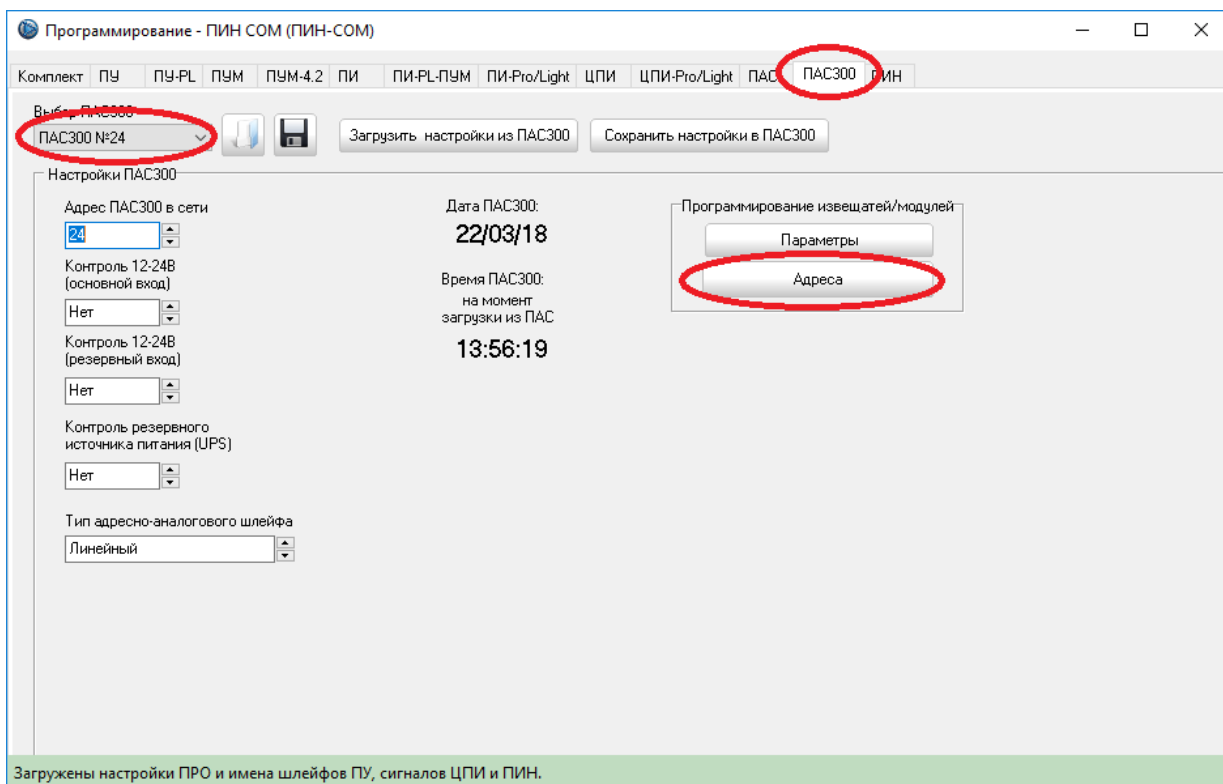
Программирование - ПИН COM (ПИН-COM)

Комплект | ПУ | ПУ-PL | ПУМ | ПУМ-4.2 | ПИ | ПИ-PL-ПУМ | ПИ-Pro/Light | ЦПИ | ЦПИ-Pro/Light | ПАС | ПАС300 | ПИН

Выбор ПАС300
ПАС300 №24

Загрузить настройки из ПАС300
Сохранить настройки в ПАС300

Настройки ПАС300

Адрес ПАС300 в сети
24

Контроль 12-24В (основной вход)
Нет

Контроль 12-24В (резервный вход)
Нет

Контроль резервного источника питания (UPS)
Нет

Тип адресно-аналогового шлейфа
Линейный

Дата ПАС300:
22/03/18

Время ПАС300:
на момент загрузки из ПАС
13:56:19

Программирование извещателей/модулей
Параметры
Адреса

Загружены настройки ПРО и имена шлейфов ПУ, сигналов ЦПИ и ПИН.